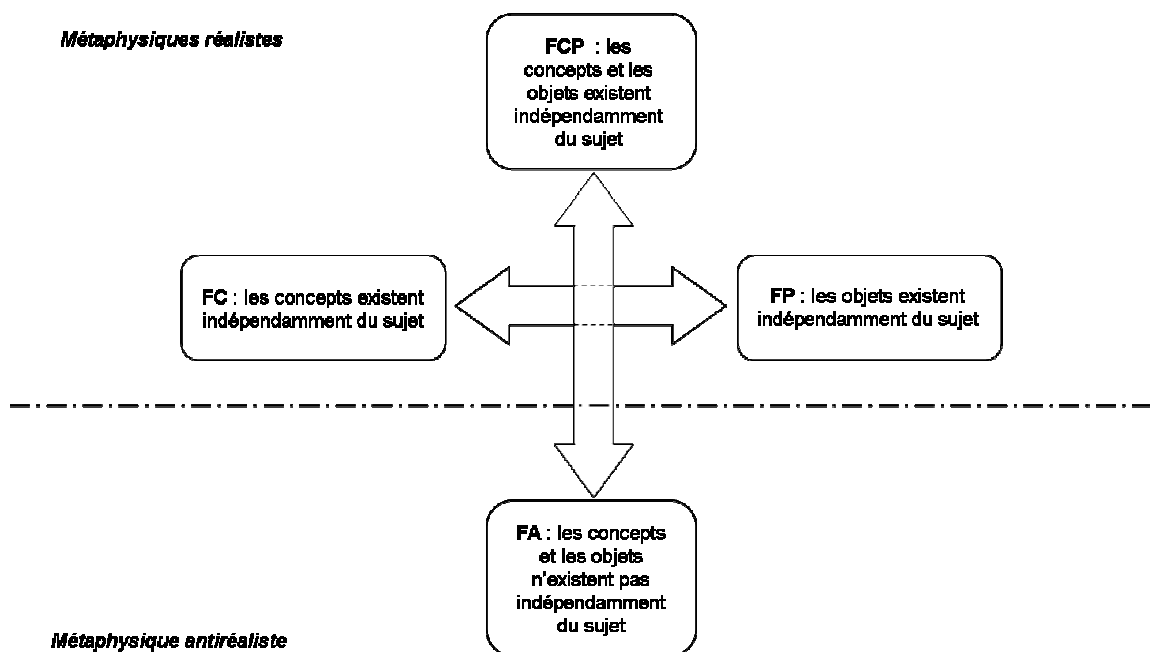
Métaphysiques réalistes

FCP : les concepts et les objets existent indépendamment du sujet

FC : les concepts existent indépendamment du sujet

FP : les objets existent indépendamment du sujet

FA : les concepts et les objets n'existent pas indépendamment du sujet

Métaphysique antiréaliste